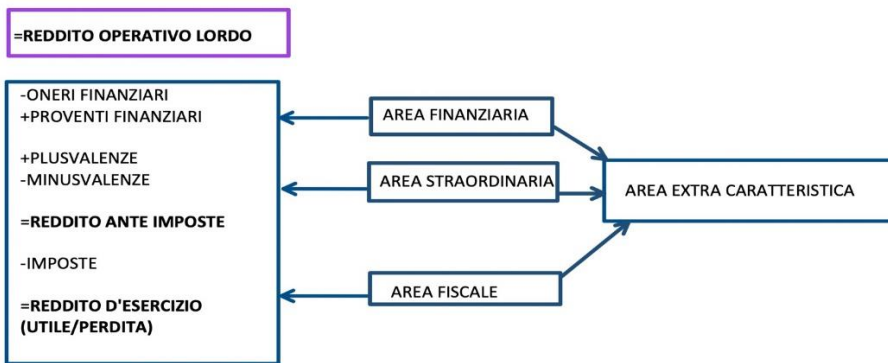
=REDDITO OPERATIVO LORDO

-ONERI FINANZIARI
+PROVENTI FINANZIARI

+PLUSVALENZE
-MINUSVALENZE

=REDDITO ANTE IMPOSTE

-IMPOSTE

=REDDITO D'ESERCIZIO (UTILE/PERDITA)

AREA FINANZIARIA

AREA STRAORDINARIA

AREA FISCALE

AREA EXTRA CARATTERISTICA